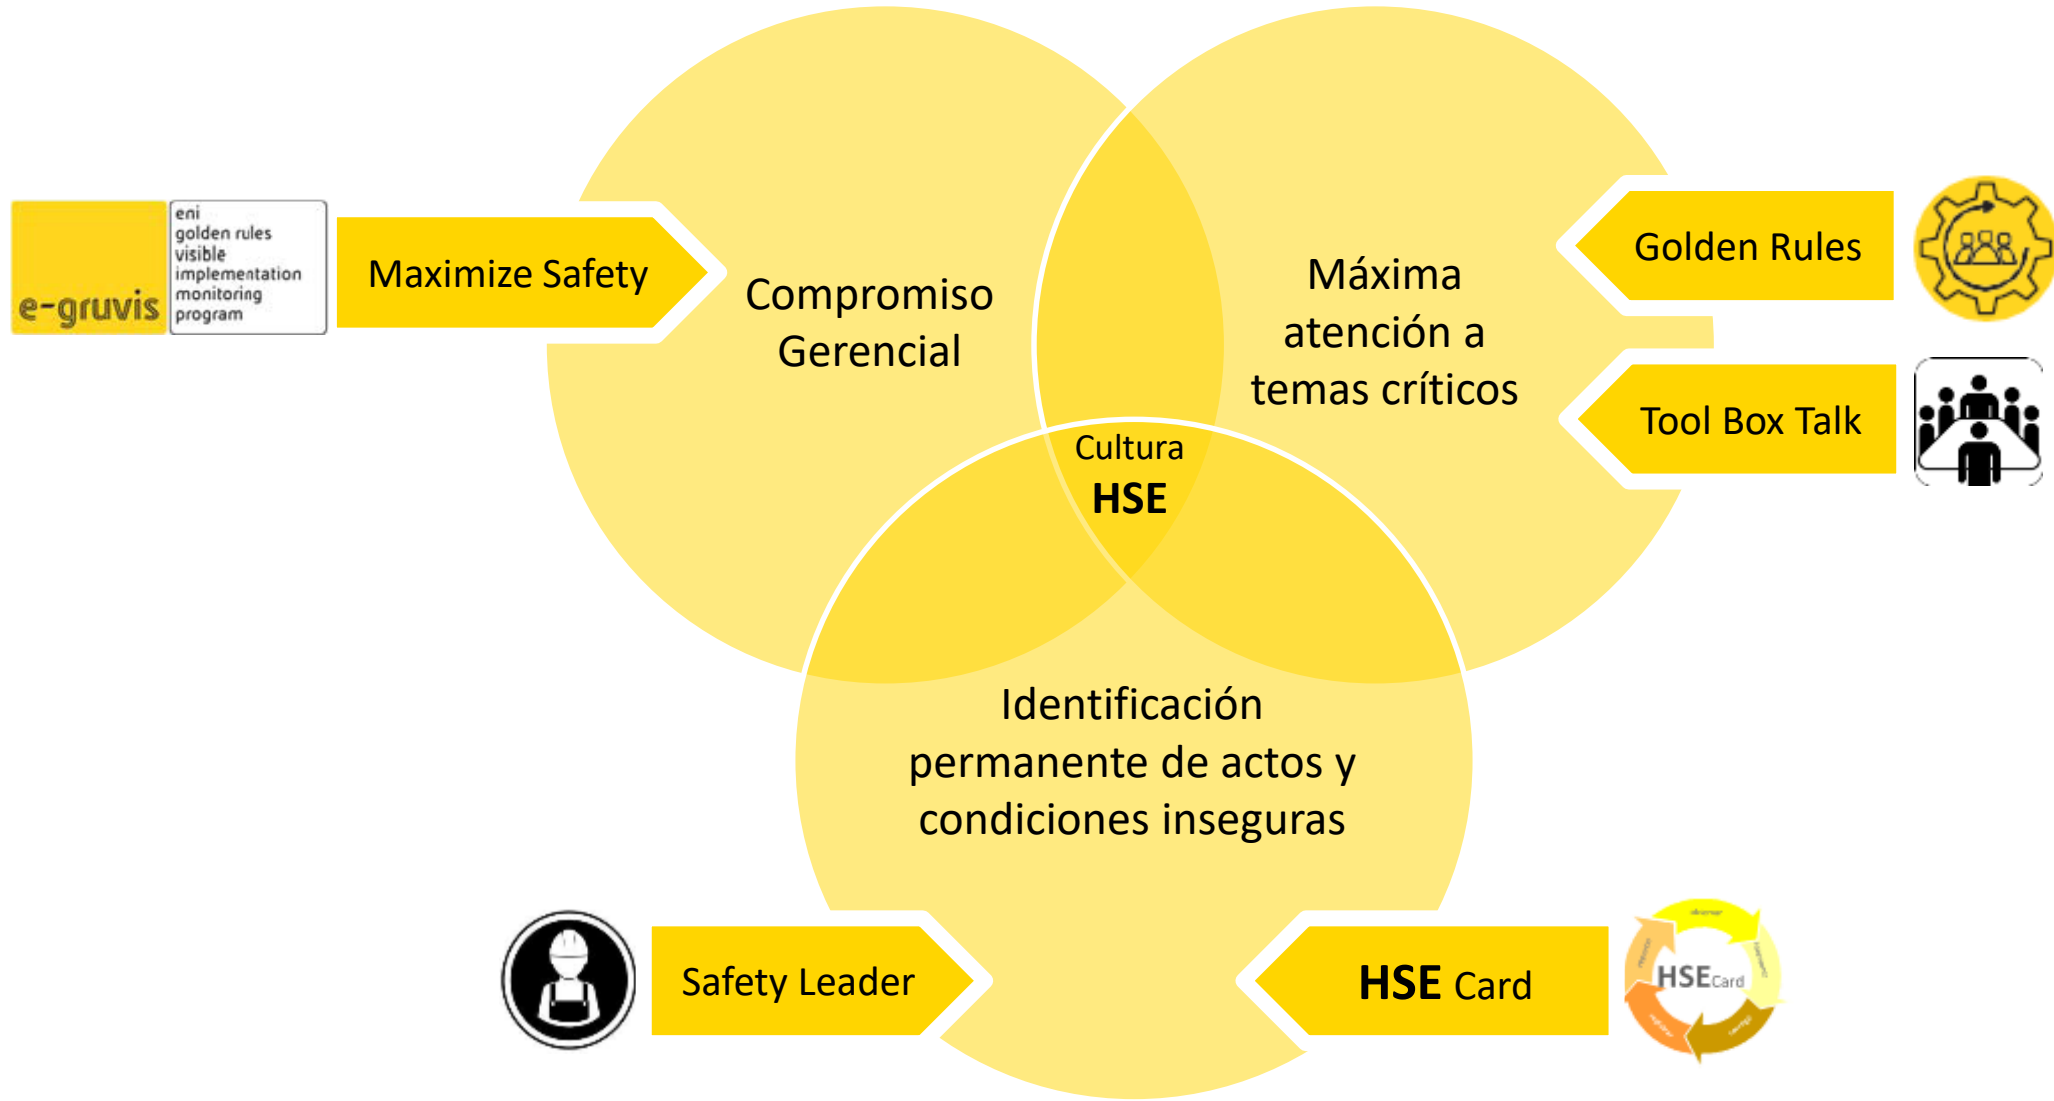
e-gruvis

eni golden rules visible implementation monitoring program

Maximize Safety

Compromiso Gerencial

Máxima atención a temas críticos

Golden Rules

Tool Box Talk

Cultura
HSE

Identificación permanente de actos y condiciones inseguras

Safety Leader

HSE Card

HSE Card